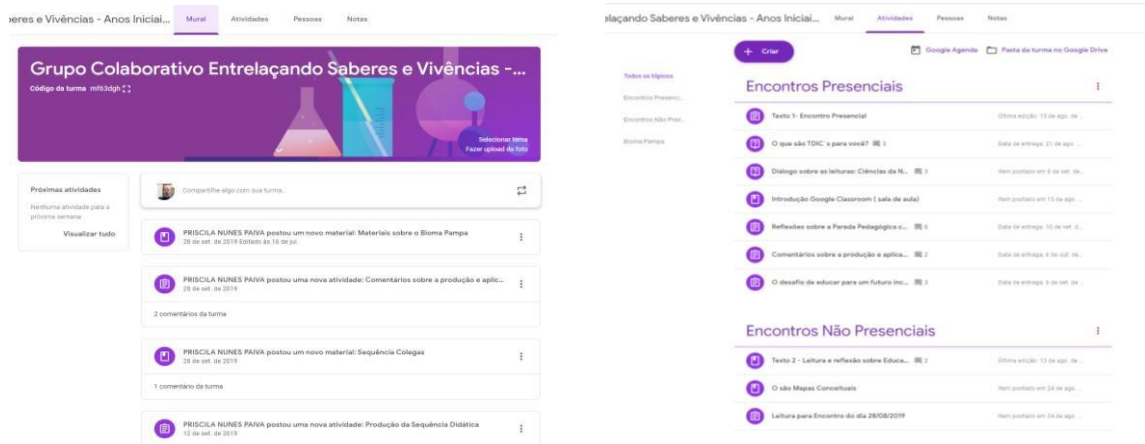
beres e Vivências - Anos Iniciai...   Mural   Atividades   Pessoas   Notas

Grupo Colaborativo Entrelaçando Saberes e Vivências -...

Código da turma mfб3dgh

Selecionar tema
Fazer upload da foto

Próximas atividades
Nenhuma atividade para a próxima semana
Visualizar tudo

Compartilhe algo com sua turma...

PRISCILA NUNES PAIVA postou um novo material: Materiais sobre o Bioma Pampa
28 de set. de 2019 Editado às 16 de jul.

PRISCILA NUNES PAIVA postou uma nova atividade: Comentários sobre a produção e aplic...
28 de set. de 2019

2 comentários da turma

PRISCILA NUNES PAIVA postou um novo material: Sequência Colegas
28 de set. de 2019

1 comentário da turma

PRISCILA NUNES PAIVA postou uma nova atividade: Produção da Sequência Didática
12 de set. de 2019

elaçando Saberes e Vivências - Anos Iniciai...   Mural   Atividades   Pessoas   Notas

+ Criar   Google Agenda   Pasta da turma no Google Drive

Todos os tópicos
Encontros Presenci...
Encontros Não Pres...
Bioma Pampa

Encontros Presenciais

Texto 1- Encontro Presencial   Última edição: 13 de ago. de...
O que são TDIC´s para você?   3   Data de entrega: 21 de ago...
Diálogo sobre as leituras: Ciências da N...   3   Item postado em 6 de set. de...
Introdução Google Classroom ( sala de aula)   Item postado em 13 de ago...
Reflexões sobre a Parada Pedagógica c...   6   Data de entrega: 10 de set. d...
Comentários sobre a produção e aplica...   2   Data de entrega: 6 de out. de...
O desafio de educar para um futuro inc...   3   Data de entrega: 6 de set. de...

Encontros Não Presenciais

Texto 2 - Leitura e reflexão sobre Educa...   2   Última edição: 13 de ago. de...
O são Mapas Conceituais   Item postado em 26 de ago...
Leitura para Encontro do dia 28/08/2019   Item postado em 26 de ago...